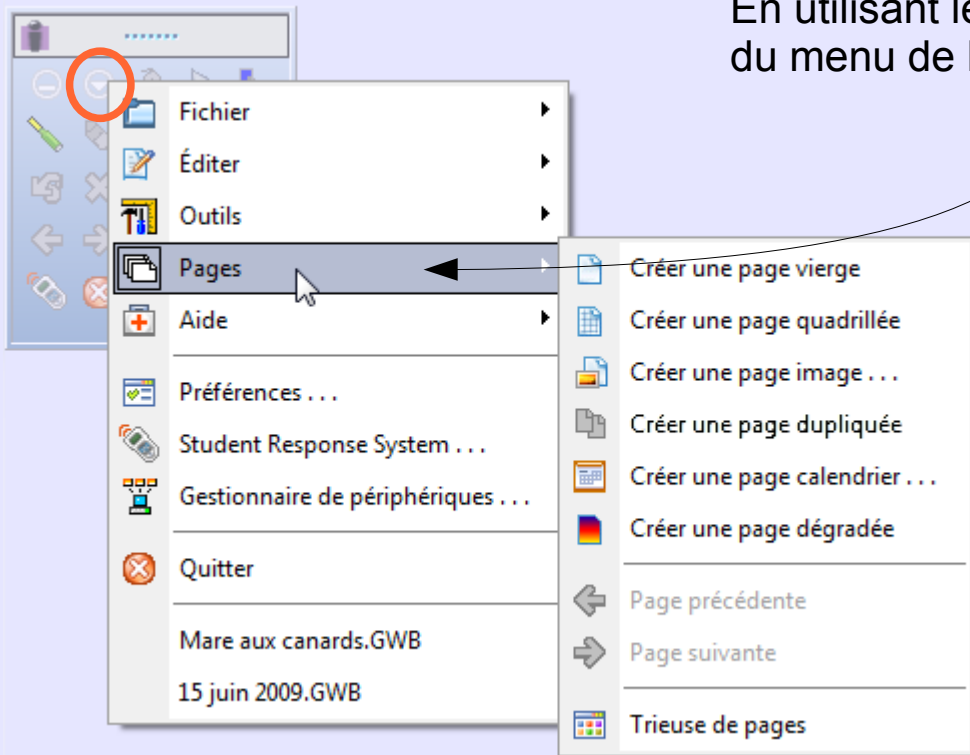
En utilisant l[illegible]
du menu de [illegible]

Fichier
Éditer
Outils
Pages
Aide
Préférences . . .
Student Response System . . .
Gestionnaire de périphériques . . .
Quitter
Mare aux canards.GWB
15 juin 2009.GWB

Créer une page vierge
Créer une page quadrillée
Créer une page image . . .
Créer une page dupliquée
Créer une page calendrier . . .
Créer une page dégradée
Page précédente
Page suivante
Trieuse de pages